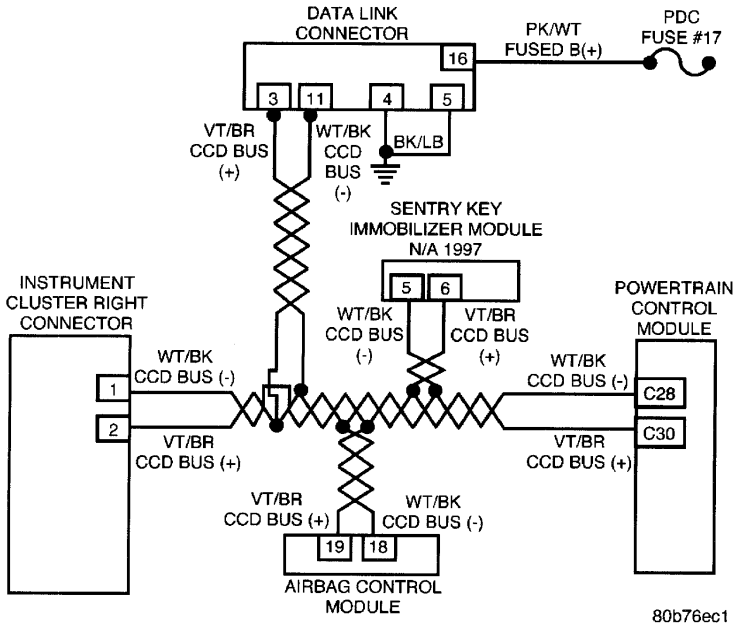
DATA LINK CONNECTOR

16

PK/WT FUSED B(+)

PDC FUSE #17

3

11

4

5

VT/BR CCD BUS (+)

WT/BK CCD BUS (-)

BK/LB

SENTRY KEY IMMOBILIZER MODULE N/A 1997

5

6

INSTRUMENT CLUSTER RIGHT CONNECTOR

WT/BK CCD BUS (-)

VT/BR CCD BUS (+)

POWERTRAIN CONTROL MODULE

WT/BK CCD BUS (-)

1

2

WT/BK CCD BUS (-)

VT/BR CCD BUS (+)

C28

C30

VT/BR CCD BUS (+)

VT/BR CCD BUS (+)

WT/BK CCD BUS (-)

19

18

AIRBAG CONTROL MODULE

80b76ec1